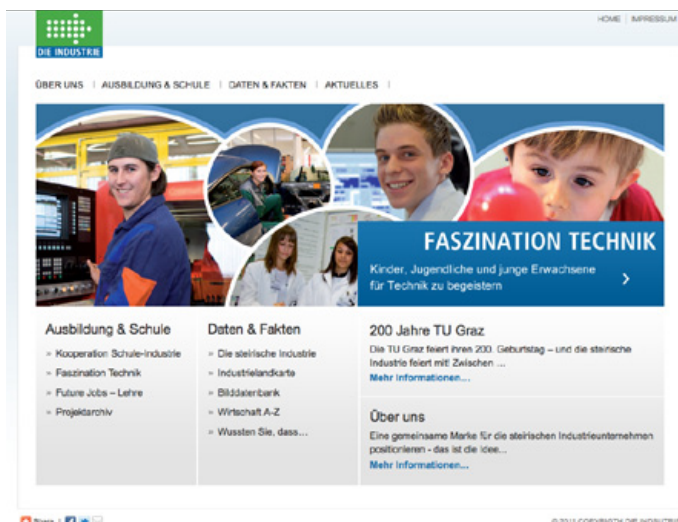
DIE INDUSTRIE

HOME | IMPRESSUM

ÜBER UNS | AUSBILDUNG & SCHULE | DATEN & FAKTEN | AKTUELLES |

FASZINATION TECHNIK

Kinder, Jugendliche und junge Erwachsene für Technik zu begeistern

Ausbildung & Schule

» Kooperation Schule-Industrie
» Faszination Technik
» Future Jobs – Lehre
» Projektarchiv

Daten & Fakten

» Die steirische Industrie
» Industrielandkarte
» Bilddatenbank
» Wirtschaft A-Z
» Wussten Sie, dass...

200 Jahre TU Graz

Die TU Graz feiert ihren 200. Geburtstag – und die steirische Industrie feiert mit! Zwischen ...
Mehr Informationen...

Über uns

Eine gemeinsame Marke für die steirischen Industrieunternehmen positionieren - das ist die Idee...
Mehr Informationen...

Share

© 2011 COPYRIGHT DIE INDUSTRIE